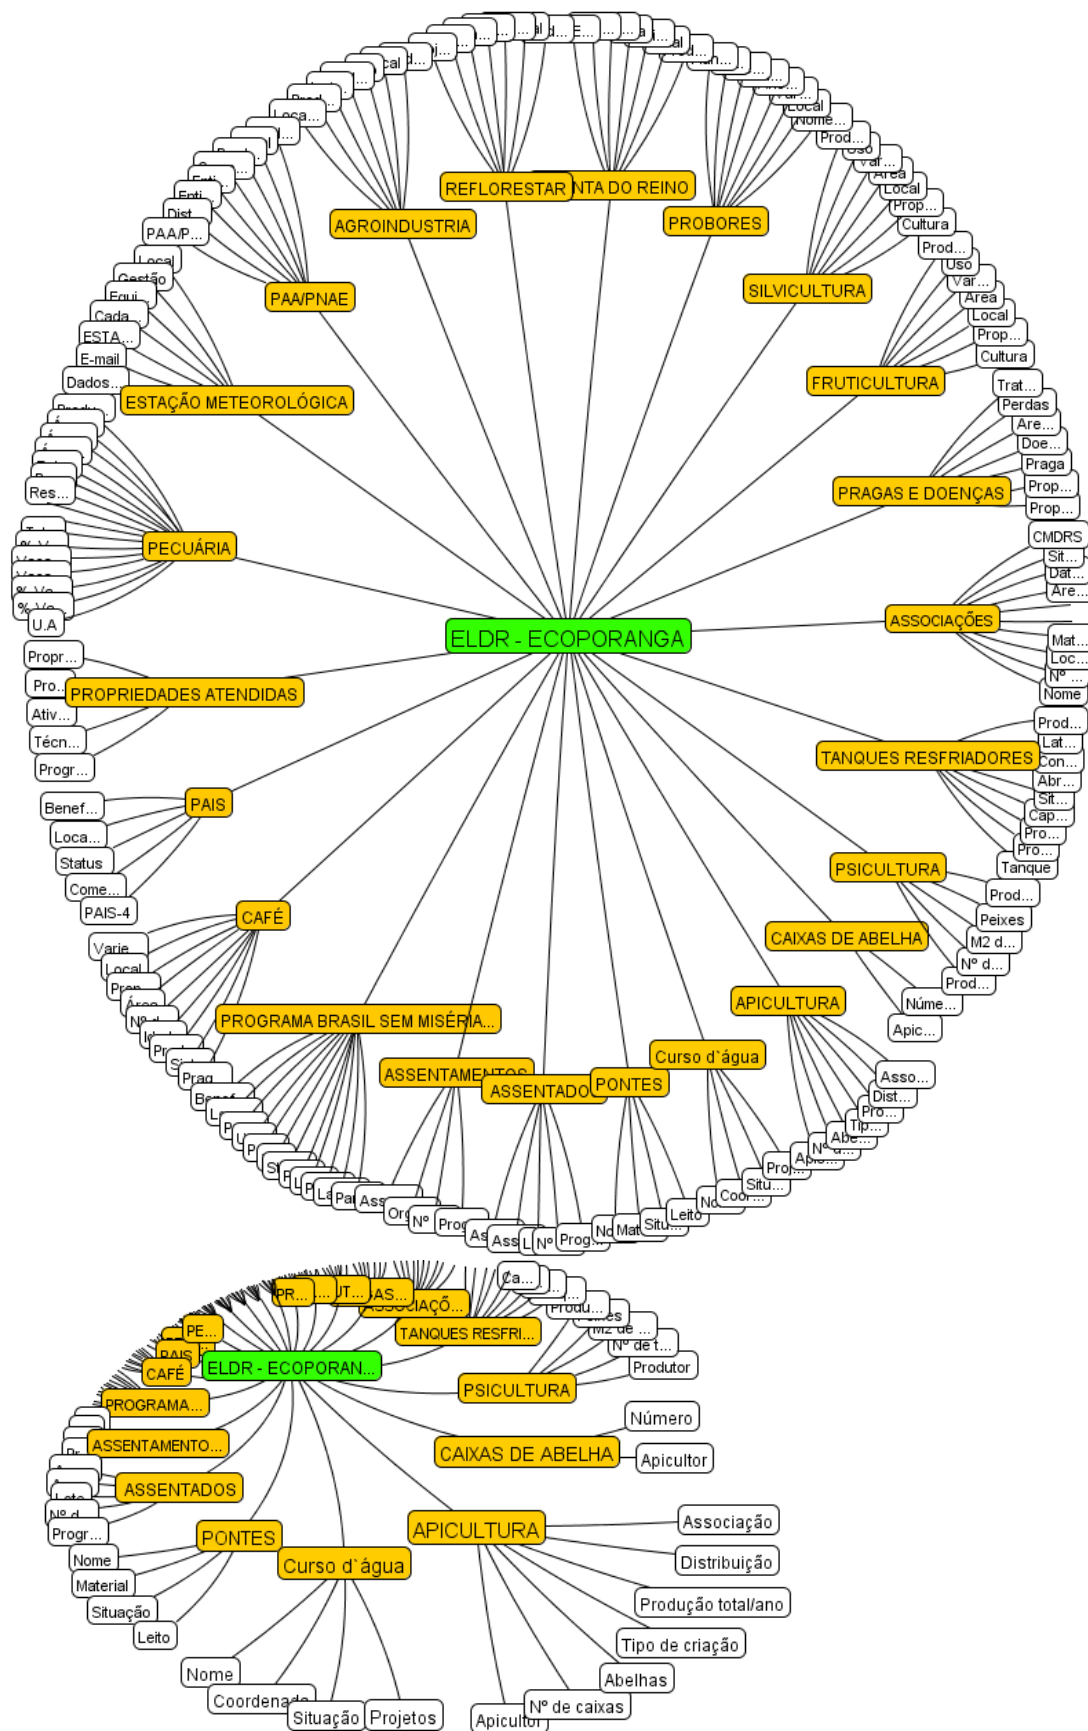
REFLORESTAR
NTA DO REINO
AGROINDUSTRIA
PROBORES
SILVICULTURA
PAA/PNAE
FRUTICULTURA
ESTAÇÃO METEOROLÓGICA
PRAGAS E DOENÇAS
PECUÁRIA
ASSOCIAÇÕES
ELDR - ECOPORANGA
PROPRIEDADES ATENDIDAS
TANQUES RESFRIADORES
PAIS
PSICULTURA
CAFÉ
CAIXAS DE ABELHA
APICULTURA
PROGRAMA BRASIL SEM MISÉRIA...
Curso d`água
ASSENTAMENTOS
ASSENTADO
PONTES

PAA/P...
Dist...
Local
Gestão
Equi...
Cada...
ESTA...
E-mail
Dados...
Res...
U.A
Propr...
Pro...
Ativ...
Técn...
Progr...
Benef...
Loca...
Status
Come...
PAIS-4
Varie...
Local
Prop...
Área
Nº d...
Prag...
Benef...
Pa
Ass
Org
Nº
Prog
As
Ass
L
Nº
Prog...
Nº
Mat
Situ...
Leito
No
Coor...
Situ...
Pro...
Apic...
Nº d...
Abe...
Tip...
Pro...
Dist...
Asso...
Apic...
Núme...
Prod...
Nº d...
M2 d...
Peixes
Prod...
Tanque
Pro...
Pro...
Cap...
Sit...
Abr...
Con...
Lat...
Prod...
Nome
Nº ...
Loc...
Mat...
Are...
Dat...
Sit...
CMDRS
Prop...
Prop...
Praga
Doe...
Are...
Perdas
Trat...
Cultura
Prop...
Local
Área
Var...
Uso
Prod...
Cultura
Prop...
Local
Área
Var...
Uso
Prod...
Nome
Local
Var...
Loca...
Prod...
Dist
Entí...

PR...
UT...
AS...
ASSOCIAÇÕ...
TANQUES RESFRI...
PE...
PAIS
CAFÉ
ELDR - ECOPORAN...
Ca...
Produ...
M2 de ...
Nº de t...
Produtor
PSICULTURA
PROGRAMA...
Número
ASSENTAMENTO...
CAIXAS DE ABELHA
Apicultor
ASSENTADOS
Nº d
Progr...
PONTES
APICULTURA
Associação
Nome
Curso d`água
Distribuição
Material
Situação
Produção total/ano
Leito
Tipo de criação
Nome
Abelhas
Coordenada
Situação
Projetos
Nº de caixas
Apicultor